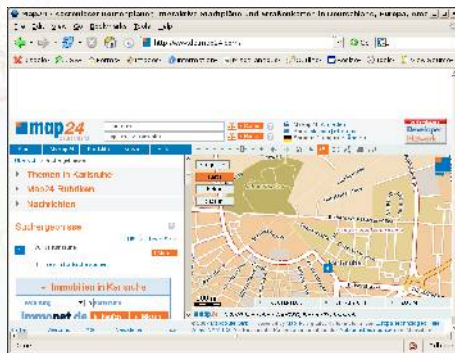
map24 - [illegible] Routenplaner, interaktive Stadtpläne und Straßenkarten für Deutschland, Europa, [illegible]

Datei Bearbeiten Ansicht Gehe Lesezeichen Extras Hilfe

http://www.map24.de/

map24

Themen in Karlsruhe

Map24 Rubriken

Nachrichten

Suchergebnisse

Immobilien in Karlsruhe

immonet.de

Fertig